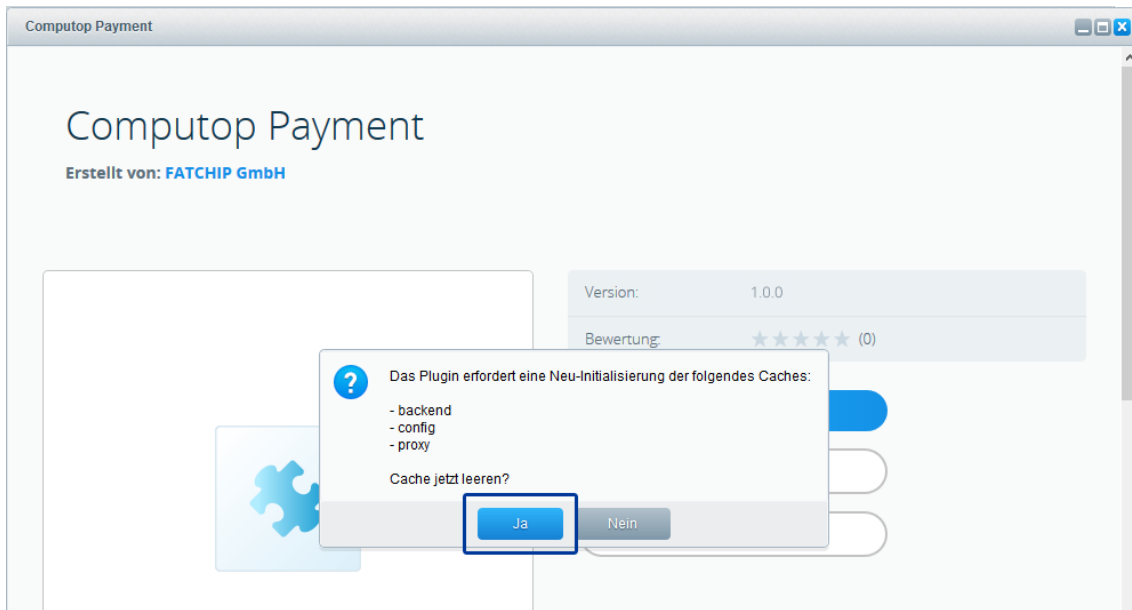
Computop Payment

Computop Payment

Erstellt von: FATCHIP GmbH

Version: 1.0.0

Bewertung: (0)

Das Plugin erfordert eine Neu-Initialisierung der folgendes Caches:

- backend
- config
- proxy

Cache jetzt leeren?

Ja Nein